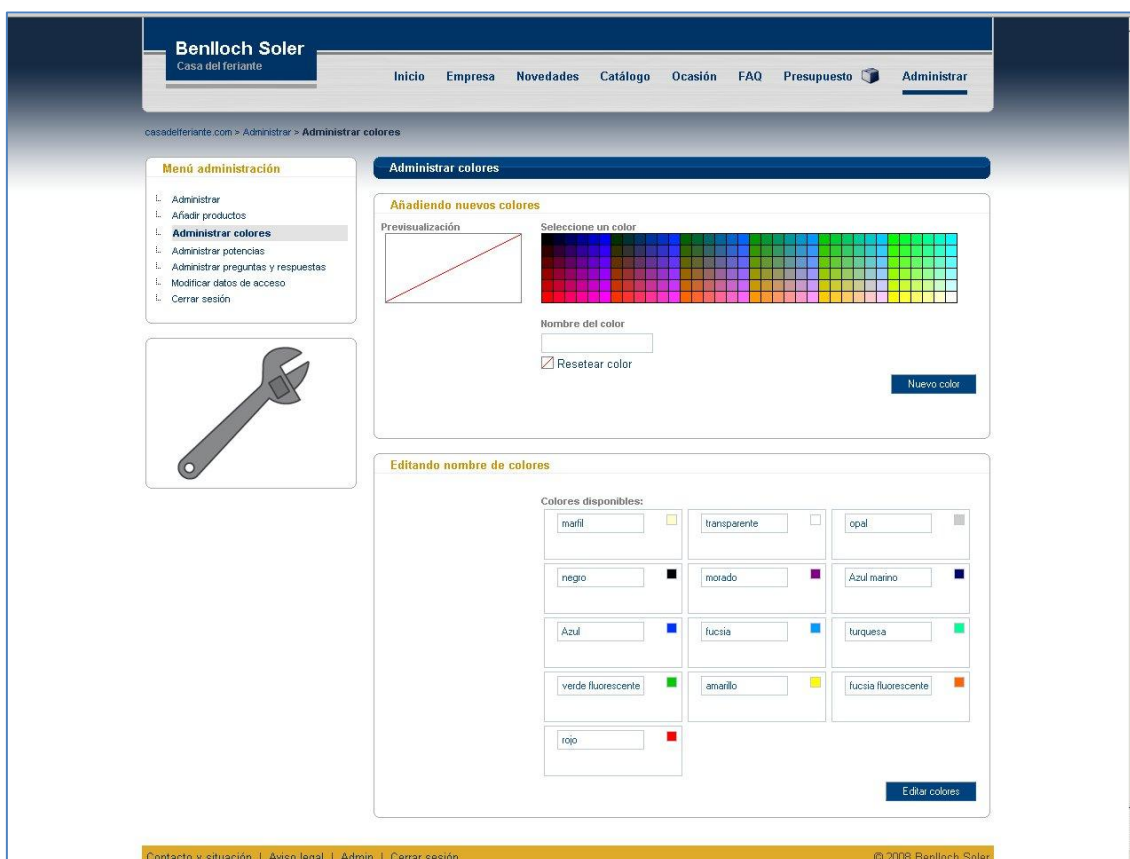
Benlloch Soler
Casa del feriante

Inicio Empresa Novedades Catálogo Ocasión FAQ Presupuesto Administrar

casadelferiante.com > Administrar > Administrar colores

Menú administración

Administrar
Añadir productos
Administrar colores
Administrar potencias
Administrar preguntas y respuestas
Modificar datos de acceso
Cerrar sesión

Administrar colores

Añadiendo nuevos colores

Previsualización

Seleccione un color

Nombre del color

Resetear color

Nuevo color

Editando nombre de colores

Colores disponibles:

marfil
transparente
opal
negro
morado
Azul marino
Azul
fucsia
turquesa
verde fluorescente
amarillo
fucsia fluorescente
rojo

Editar colores

Contacto y situación | Aviso legal | Admin | Cerrar sesión

© 2008 Benlloch Soler